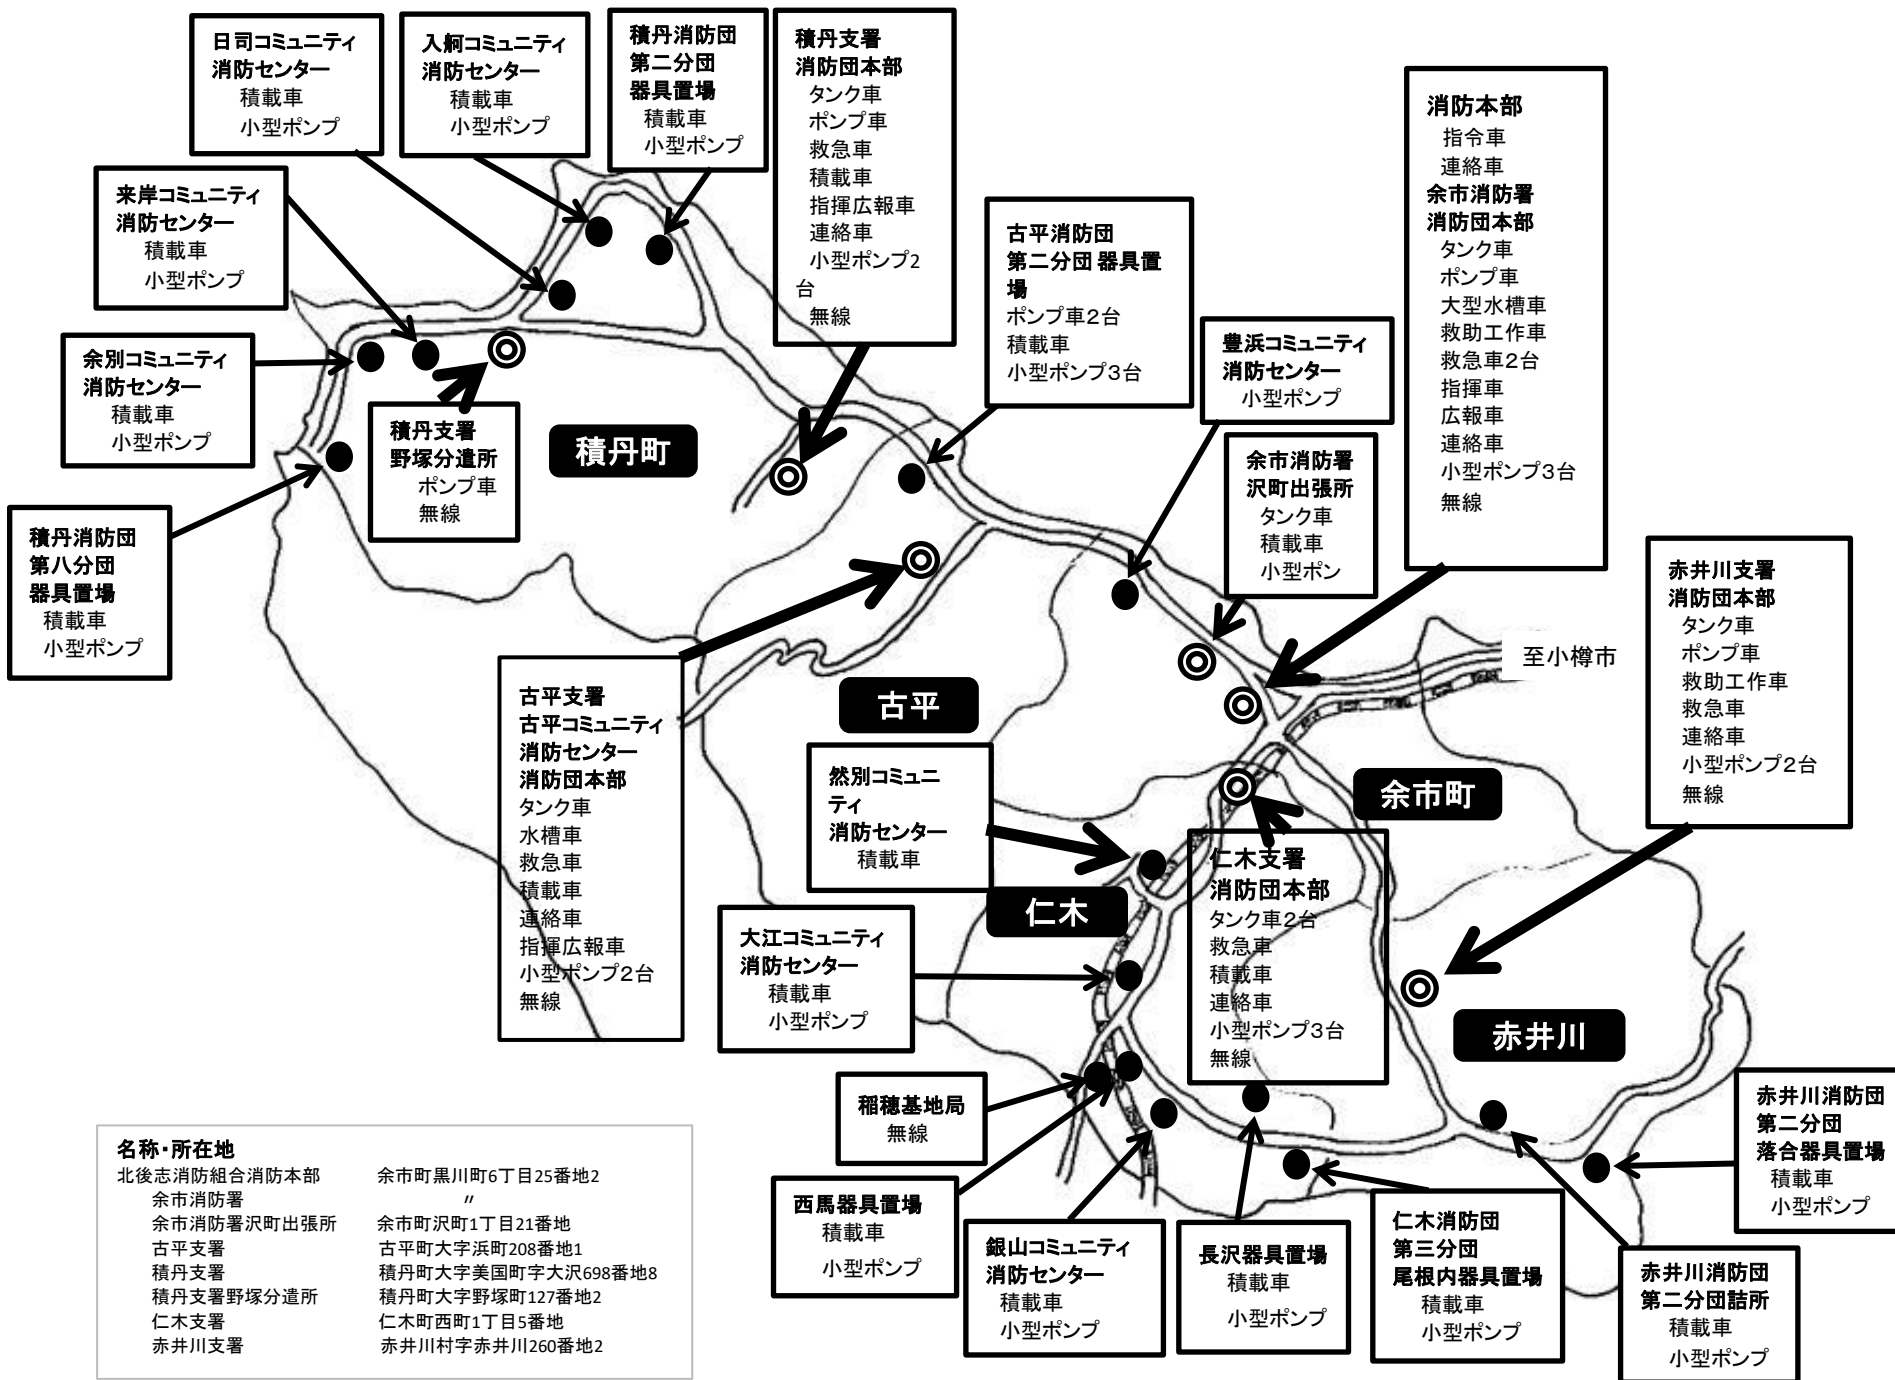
日司コミュニティ消防センター
積載車
小型ポンプ

入舸コミュニティ消防センター
積載車
小型ポンプ

積丹消防団
第二分団
器具置場
積載車
小型ポンプ

積丹支署
消防団本部
タンク車
ポンプ車
救急車
積載車
指揮広報車
連絡車
小型ポンプ2台
無線

消防本部
指令車
連絡車
余市消防署
消防団本部
タンク車
ポンプ車
大型水槽車
救助工作車
救急車2台
指揮車
広報車
連絡車
小型ポンプ3台
無線

来岸コミュニティ消防センター
積載車
小型ポンプ

古平消防団
第二分団 器具置場
ポンプ車2台
積載車
小型ポンプ3台

豊浜コミュニティ消防センター
小型ポンプ

余別コミュニティ消防センター
積載車
小型ポンプ

積丹支署
野塚分遣所
ポンプ車
無線

積丹町

余市消防署
沢町出張所
タンク車
積載車
小型ポン

積丹消防団
第八分団
器具置場
積載車
小型ポンプ

赤井川支署
消防団本部
タンク車
ポンプ車
救助工作車
救急車
連絡車
小型ポンプ2台
無線

至小樽市

古平支署
古平コミュニティ消防センター
消防団本部
タンク車
水槽車
救急車
積載車
連絡車
指揮広報車
小型ポンプ2台
無線

古平

然別コミュニティ消防センター
積載車

余市町

仁木支署
消防団本部
タンク車2台
救急車
積載車
連絡車
小型ポンプ3台
無線

仁木

大江コミュニティ消防センター
積載車
小型ポンプ

赤井川

稲穂基地局
無線

赤井川消防団
第二分団
落合器具置場
積載車
小型ポンプ

名称・所在地
北後志消防組合消防本部　余市町黒川町6丁目25番地2
余市消防署　〃
余市消防署沢町出張所　余市町沢町1丁目21番地
古平支署　古平町大字浜町208番地1
積丹支署　積丹町大字美国町字大沢698番地8
積丹支署野塚分遣所　積丹町大字野塚町127番地2
仁木支署　仁木町西町1丁目5番地
赤井川支署　赤井川村字赤井川260番地2

西馬器具置場
積載車
小型ポンプ

銀山コミュニティ消防センター
積載車
小型ポンプ

長沢器具置場
積載車
小型ポンプ

仁木消防団
第三分団
尾根内器具置場
積載車
小型ポンプ

赤井川消防団
第二分団詰所
積載車
小型ポンプ